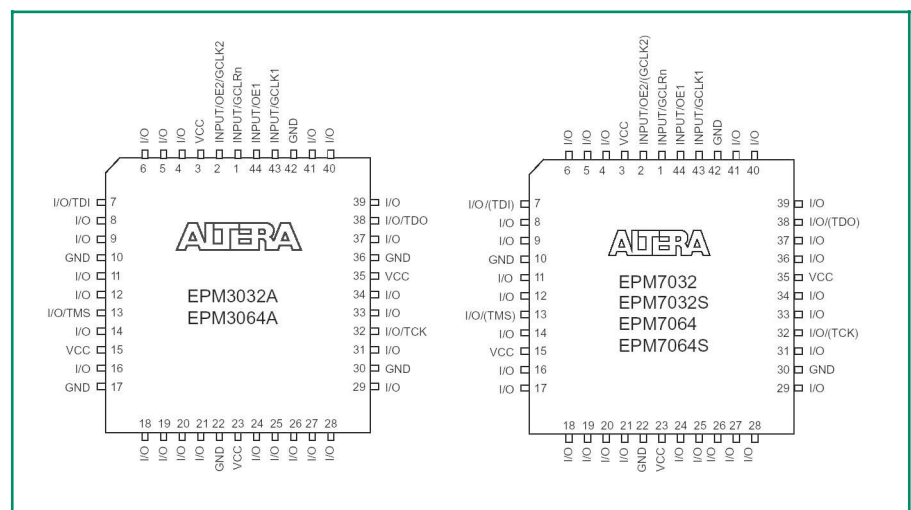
I/O I/O I/O VCC INPUT/OE2/GCLK2 INPUT/GCLRn INPUT/OE1 INPUT/GCLK1 GND I/O I/O
6 5 4 3 2 1 44 43 42 41 40

I/O/TDI 7
I/O 8
I/O 9
GND 10
I/O 11
I/O 12
I/O/TMS 13
I/O 14
VCC 15
I/O 16
GND 17

39 I/O
38 I/O/TDO
37 I/O
36 GND
35 VCC
34 I/O
33 I/O
32 I/O/TCK
31 I/O
30 GND
29 I/O

ALTERA

EPM3032A
EPM3064A

18 19 20 21 22 23 24 25 26 27 28
I/O I/O I/O I/O GND VCC I/O I/O I/O I/O I/O

I/O I/O I/O VCC INPUT/OE2/(GCLK2) INPUT/GCLRn INPUT/OE1 INPUT/GCLK1 GND I/O I/O
6 5 4 3 2 1 44 43 42 41 40

I/O/(TDI) 7
I/O 8
I/O 9
GND 10
I/O 11
I/O 12
I/O/(TMS) 13
I/O 14
VCC 15
I/O 16
I/O 17

39 I/O
38 I/O/(TDO)
37 I/O
36 I/O
35 VCC
34 I/O
33 I/O
32 I/O/(TCK)
31 I/O
30 GND
29 I/O

ALTERA

EPM7032
EPM7032S
EPM7064
EPM7064S

18 19 20 21 22 23 24 25 26 27 28
I/O I/O I/O I/O GND VCC I/O I/O I/O I/O I/O